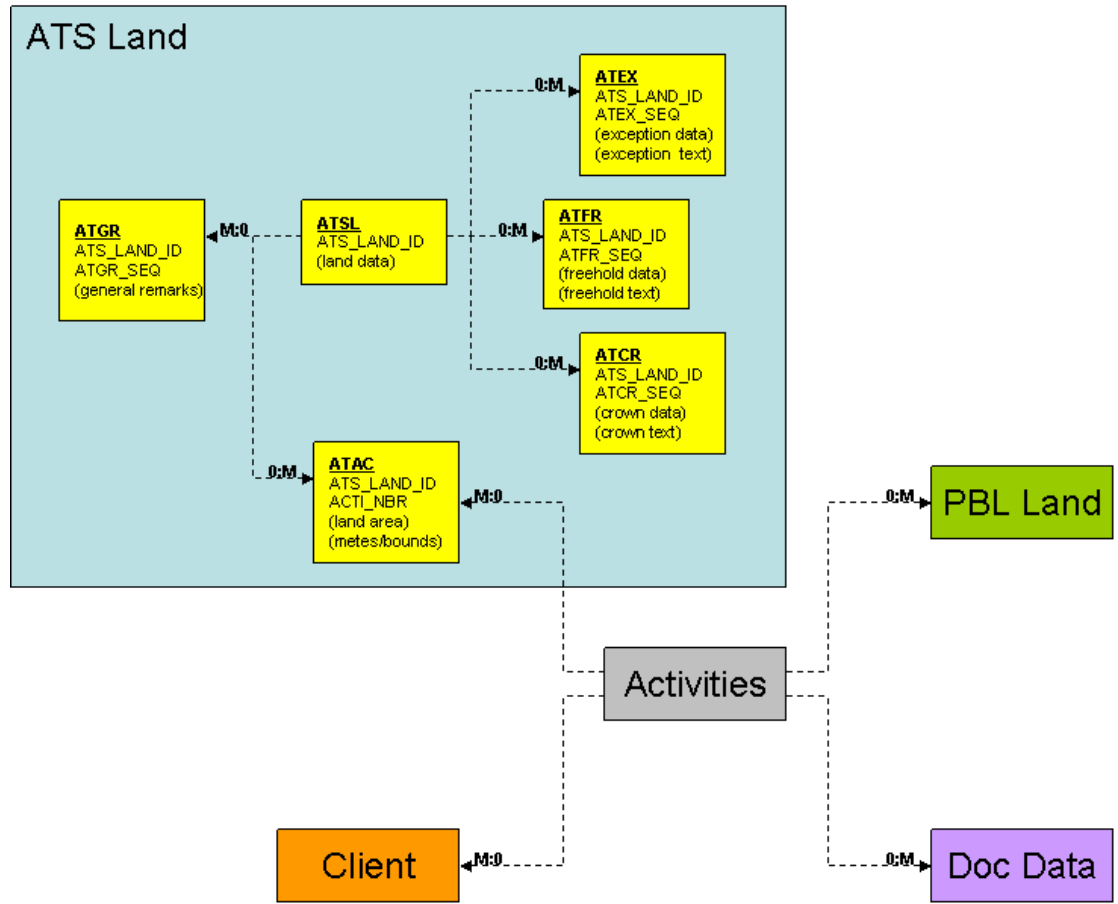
ATS Land

0:M

ATEX
ATS_LAND_ID
ATEX_SEQ
(exception data)
(exception text)

ATGR
ATS_LAND_ID
ATGR_SEQ
(general remarks)

M:0

ATSL
ATS_LAND_ID
(land data)

0:M

ATFR
ATS_LAND_ID
ATFR_SEQ
(freehold data)
(freehold text)

0:M

ATCR
ATS_LAND_ID
ATCR_SEQ
(crown data)
(crown text)

0:M

ATAC
ATS_LAND_ID
ACTI_NBR
(land area)
(metes/bounds)

M:0

0:M

PBL Land

Activities

Client

M:0

0:M

Doc Data